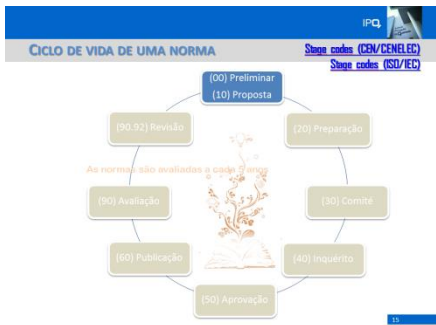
IPQ

CICLO DE VIDA DE UMA NORMA

Stage codes (CEN/CENELEC)
Stage codes (ISO/IEC)

(00) Preliminar
(10) Proposta

(20) Preparação

(30) Comité

(40) Inquérito

(50) Aprovação

(60) Publicação

(90) Avaliação

(90.92) Revisão

As normas são avaliadas a cada 5 anos

15